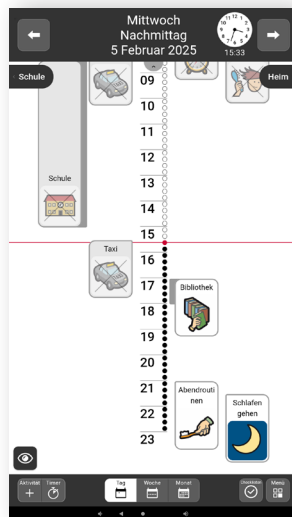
Mittwoch
Nachmittag
5 Februar 2025

15:33

Schule

Heim

09
10
11
12
13
14
15
16
17
18
19
20
21
22
23

Schule

Taxi

Bibliothek

Abendroutinen

Schlafen gehen

Aktivität

Timer

Tag

Woche

Monat

Checkliste

Menü